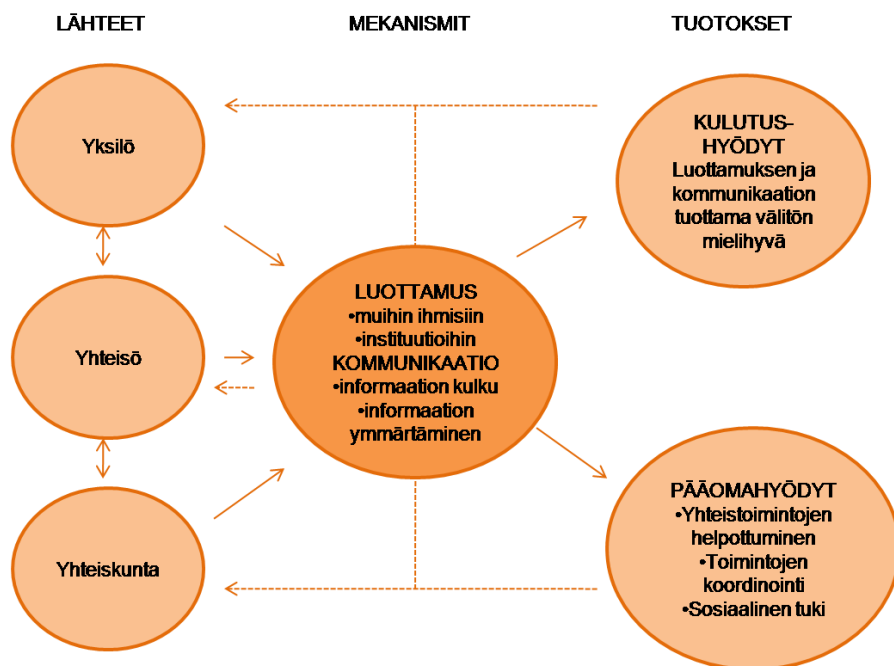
LÄHTEET

MEKANISMIT

TUOTOKSET

Yksilö

Yhteisö

Yhteiskunta

LUOTTAMUS
•muihin ihmisiin
•instituutioihin
KOMMUNIKAATIO
•informaation kulku
•informaation ymmärtäminen

KULUTUS-HYÖDYT
Luottamuksen ja kommunikaation tuottama välitön mielihyvä

PÄÄOMAHYÖDYT
•Yhteistoimintojen helpottuminen
•Toimintojen koordinointi
•Sosiaalinen tuki